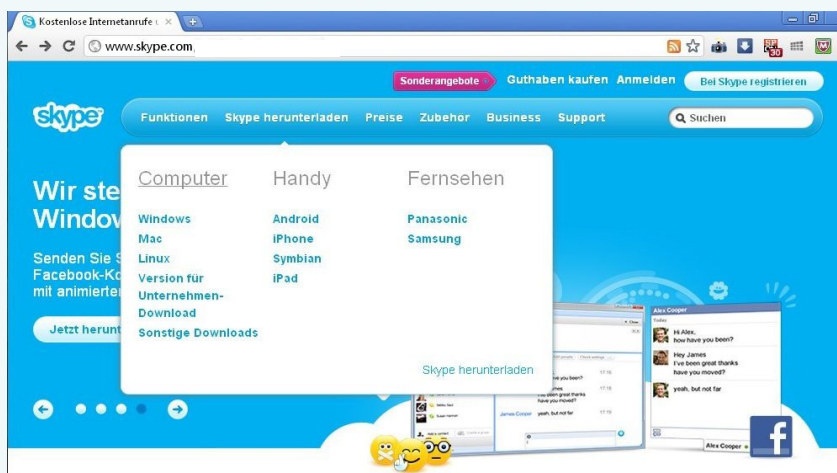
Kostenlose Internetanrufe u

www.skype.com

Sonderangebote Guthaben kaufen Anmelden Bei Skype registrieren

skype

Funktionen Skype herunterladen Preise Zubehör Business Support

Suchen

Wir ste
Window

Senden Sie S
Facebook-Ko
mit animierter

Jetzt herunt

Computer
Windows
Mac
Linux
Version für Unternehmen-Download
Sonstige Downloads

Handy
Android
iPhone
Symbian
iPad

Fernsehen
Panasonic
Samsung

Skype herunterladen

Alex Cooper
Hi Alex, how have you been?
Hey James I've been great thanks have you moved?
yeah, but not far

Alex Cooper
James Cooper